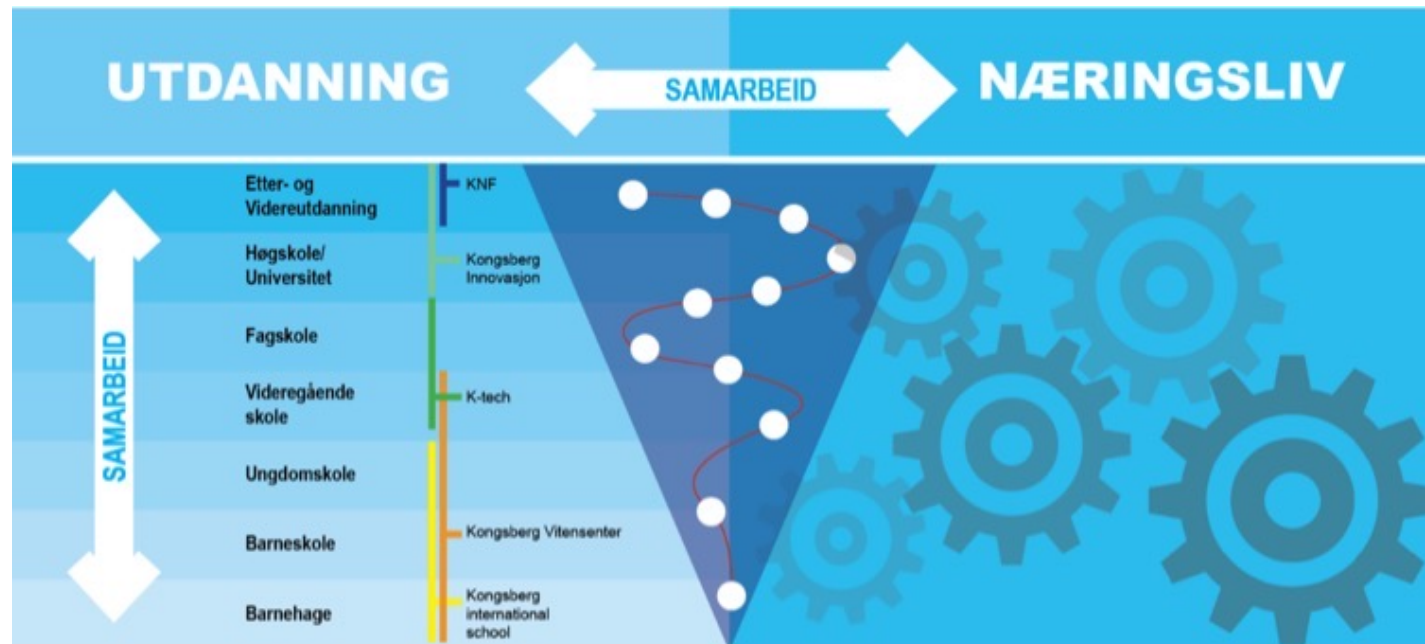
UTDANNING

SAMARBEID

NÆRINGSLIV

SAMARBEID

Etter- og Videreutdanning

Høgskole/ Universitet

Fagskole

Videregående skole

Ungdomskole

Barneskole

Barnehage

KNF

Kongsberg Innovasjon

K-tech

Kongsberg Vitensenter

Kongsberg international school